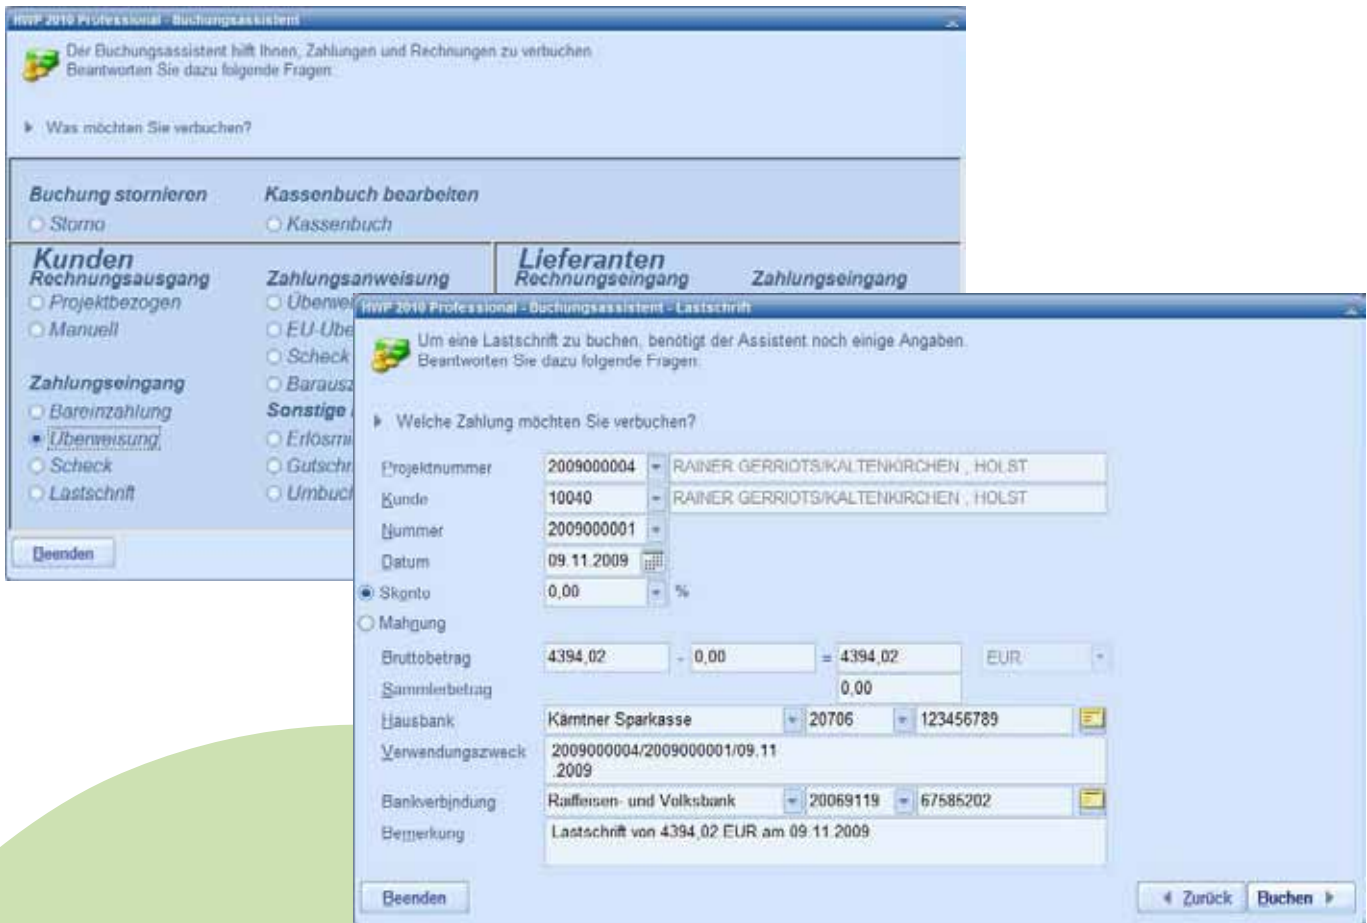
HWP 2010 Professional - Buchungsassistent

Der Buchungsassistent hilft Ihnen, Zahlungen und Rechnungen zu verbuchen. Beantworten Sie dazu folgende Fragen:

Was möchten Sie verbuchen?

Buchung stornieren
Storno

Kassenbuch bearbeiten
Kassenbuch

Kunden
Rechnungsausgang
Projektbezogen
Manuell

Zahlungsanweisung
Überwe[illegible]
EU-Übe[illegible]
Scheck
Barausz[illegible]

Zahlungseingang
Bareinzahlung
Überweisung
Scheck
Lastschrift

Sonstige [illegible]
Erlösm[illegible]
Gutschr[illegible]
Umbuch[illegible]

Lieferanten
Rechnungseingang

Zahlungseingang

Beenden

HWP 2010 Professional - Buchungsassistent - Lastschrift

Um eine Lastschrift zu buchen, benötigt der Assistent noch einige Angaben. Beantworten Sie dazu folgende Fragen:

Welche Zahlung möchten Sie verbuchen?

| | | |
|---|---|---|
| Projektnummer | 2009000004 | RAINER GERRIOTS/KALTENKIRCHEN , HOLST |
| Kunde | 10040 | RAINER GERRIOTS/KALTENKIRCHEN , HOLST |
| Nummer | 2009000001 | |
| Datum | 09.11.2009 | |
| Skonto | 0,00 | % |
| Mahnung | | |
| Bruttobetrag | 4394,02 - 0,00 | = 4394,02 EUR |
| Sammlerbetrag | | 0,00 |
| Hausbank | Kärntner Sparkasse | 20706 123456789 |
| Verwendungszweck | 2009000004/2009000001/09.11 .2009 | |
| Bankverbindung | Raiffeisen- und Volksbank | 20069119 67585202 |
| Bemerkung | Lastschrift von 4394,02 EUR am 09.11.2009 | |

Beenden

Zurück Buchen